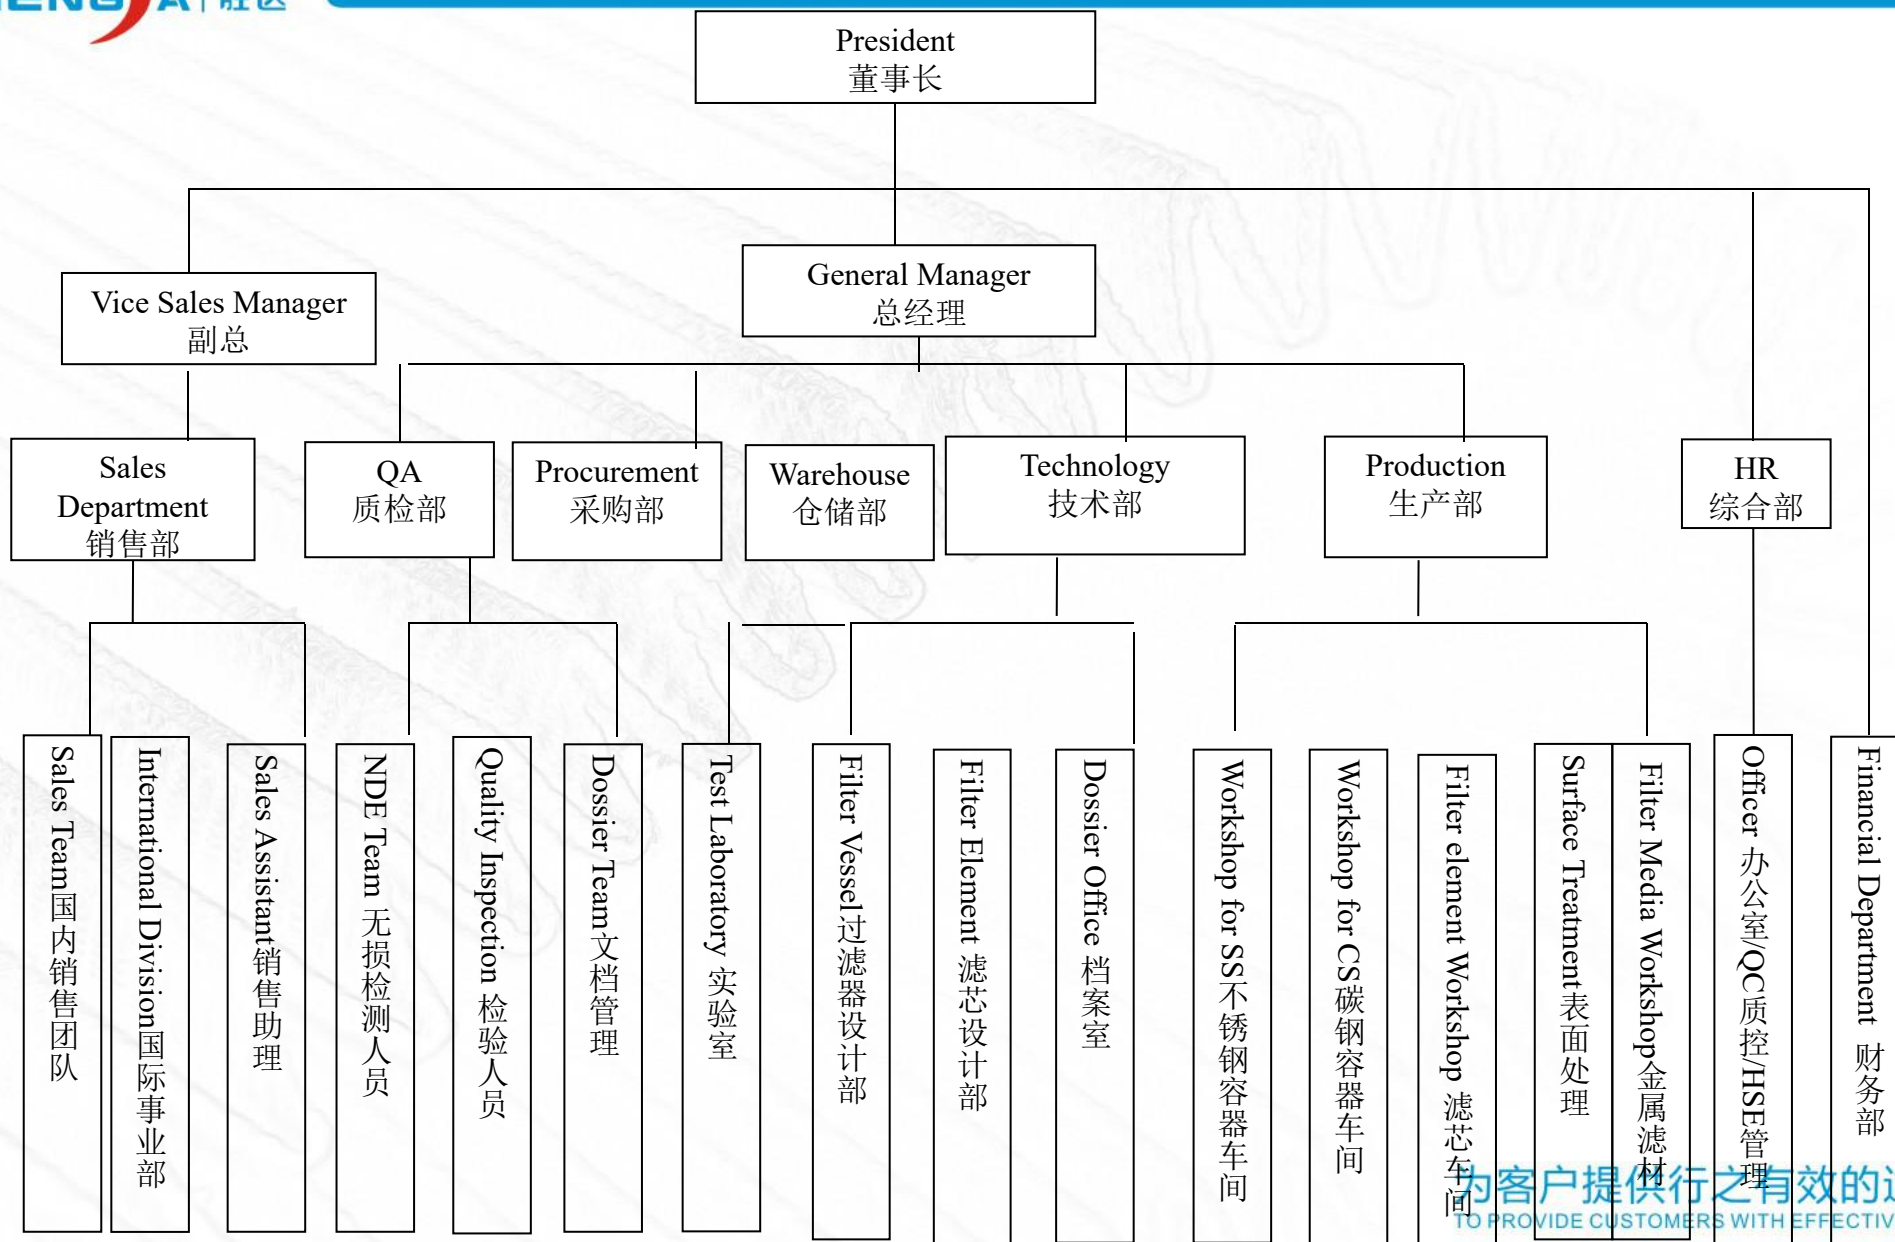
President
董事长

Vice Sales Manager
副总

General Manager
总经理

Sales Department
销售部

QA
质检部

Procurement
采购部

Warehouse
仓储部

Technology
技术部

Production
生产部

HR
综合部

Sales Team国内销售团队

International Division国际事业部

Sales Assistant销售助理

NDE Team 无损检测人员

Quality Inspection 检验人员

Dossier Team文档管理

Test Laboratory 实验室

Filter Vessel过滤器设计部

Filter Element 滤芯设计部

Dossier Office 档案室

Workshop for SS不锈钢容器车间

Workshop for CS碳钢容器车间

Filter element Workshop 滤芯车间

Surface Treatment表面处理

Filter Media Workshop金属滤材

Officer 办公室/QC质控/HSE管理

Financial Department 财务部

为客户提供行之有效的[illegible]
TO PROVIDE CUSTOMERS WITH EFFECTIV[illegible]